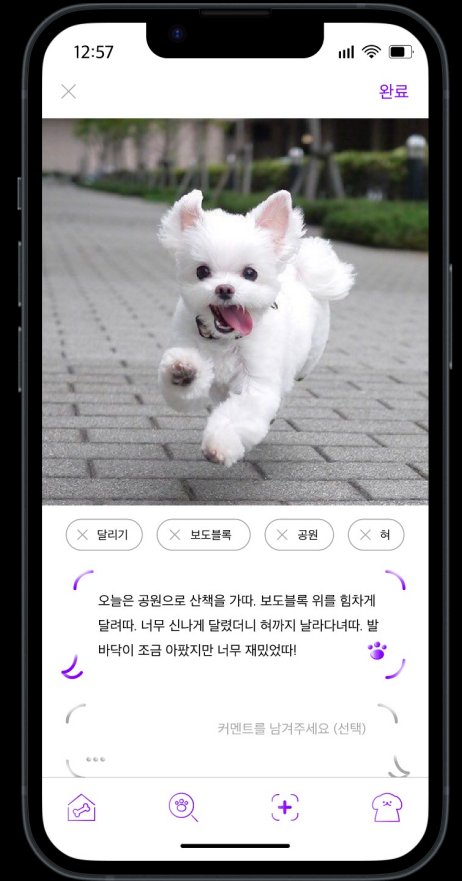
12:57

완료

달리기
보도블록
공원
혀

오늘은 공원으로 산책을 가따. 보도블록 위를 힘차게 달려따. 너무 신나게 달렸더니 혀까지 날라다녀따. 발바닥이 조금 아팠지만 너무 재밌었따!

커멘트를 남겨주세요 (선택)

...